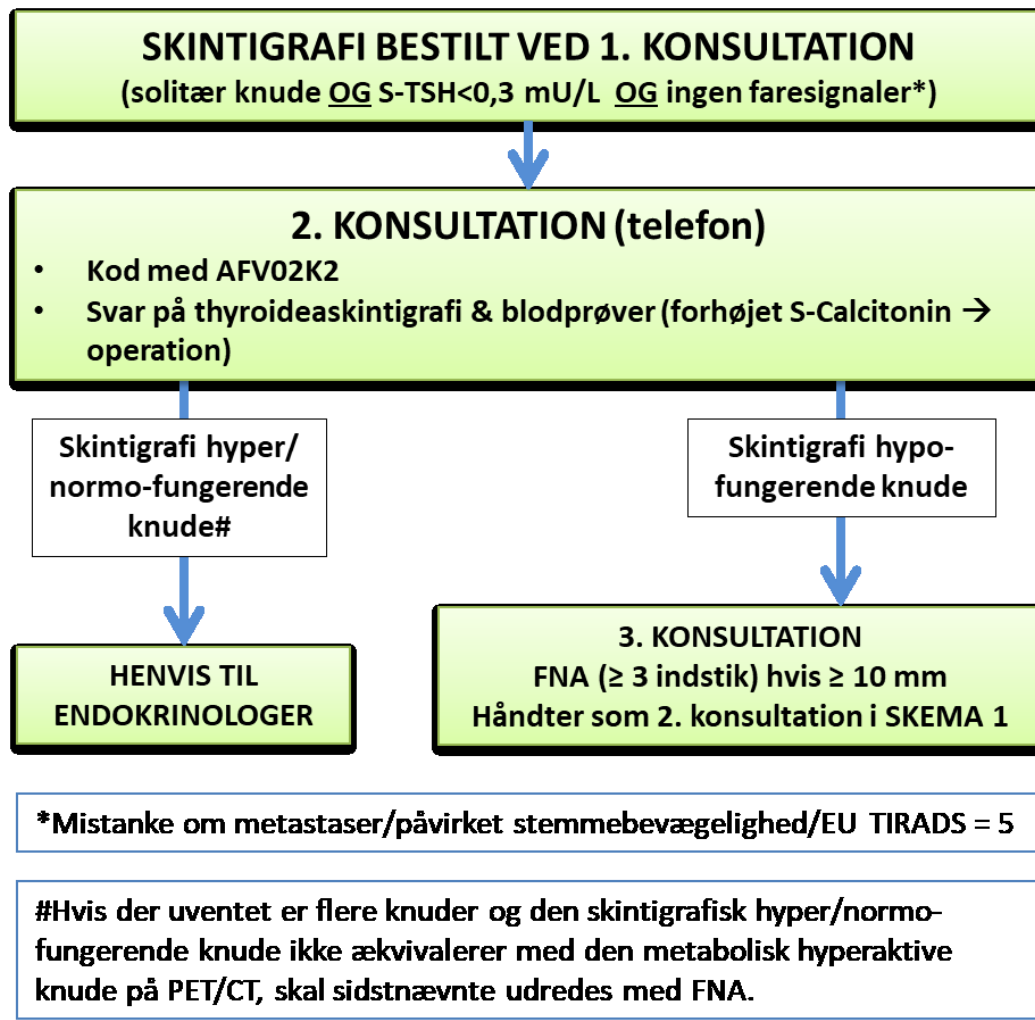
SKINTIGRAFI BESTILT VED 1. KONSULTATION
(solitær knude OG S-TSH<0,3 mU/L OG ingen faresignaler*)

2. KONSULTATION (telefon)
• Kod med AFV02K2
• Svar på thyroideaskintigrafi & blodprøver (forhøjet S-Calcitonin → operation)

Skintigrafi hyper/ normo-fungerende knude#

Skintigrafi hypofungerende knude

HENVIS TIL ENDOKRINOLOGER

3. KONSULTATION
FNA (≥ 3 indstik) hvis ≥ 10 mm
Håndter som 2. konsultation i SKEMA 1

*Mistanke om metastaser/påvirket stemmebevægelighed/EU TIRADS = 5

#Hvis der uventet er flere knuder og den skintigrafisk hyper/normofungerende knude ikke ækvivalerer med den metabolisk hyperaktive knude på PET/CT, skal sidstnævnte udredes med FNA.